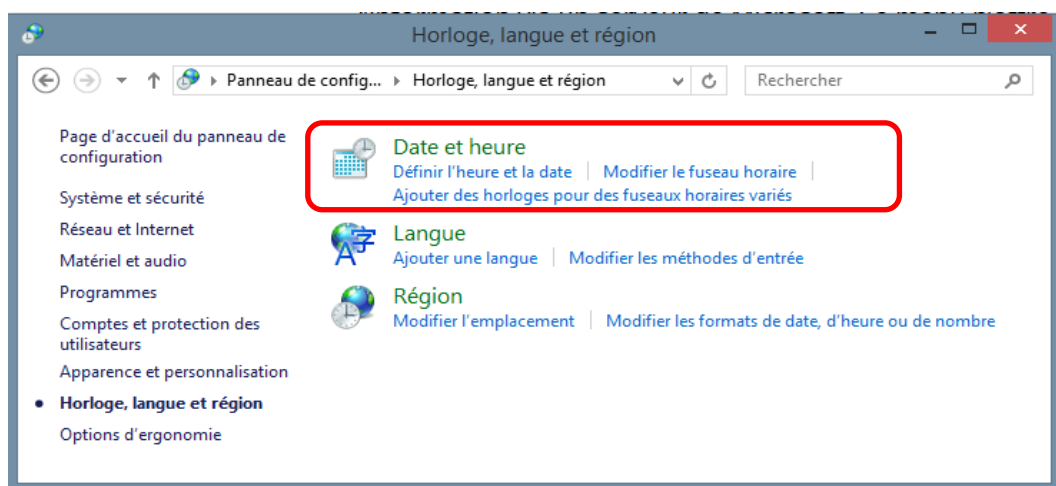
Horloge, langue et région

Panneau de config... ▸ Horloge, langue et région

Rechercher

Page d'accueil du panneau de configuration

Système et sécurité

Réseau et Internet

Matériel et audio

Programmes

Comptes et protection des utilisateurs

Apparence et personnalisation

Horloge, langue et région

Options d'ergonomie

Date et heure
Définir l'heure et la date | Modifier le fuseau horaire | Ajouter des horloges pour des fuseaux horaires variés

Langue
Ajouter une langue | Modifier les méthodes d'entrée

Région
Modifier l'emplacement | Modifier les formats de date, d'heure ou de nombre